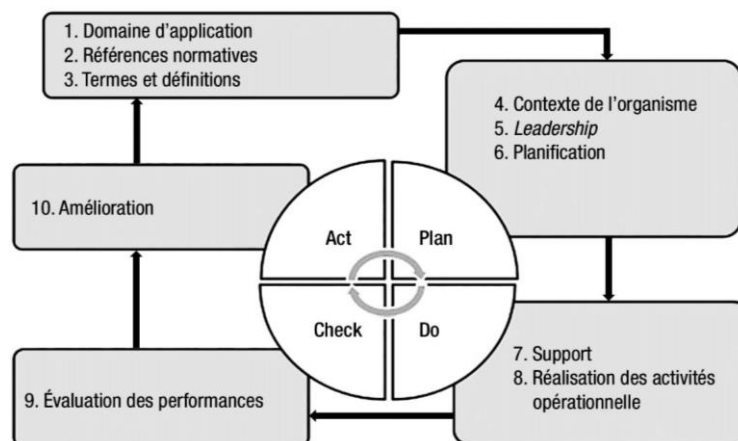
1. Domaine d'application
2. Références normatives
3. Termes et définitions

4. Contexte de l'organisme
5. *Leadership*
6. Planification

10. Amélioration

Act
Plan
Check
Do

7. Support
8. Réalisation des activités opérationnelle

9. Évaluation des performances